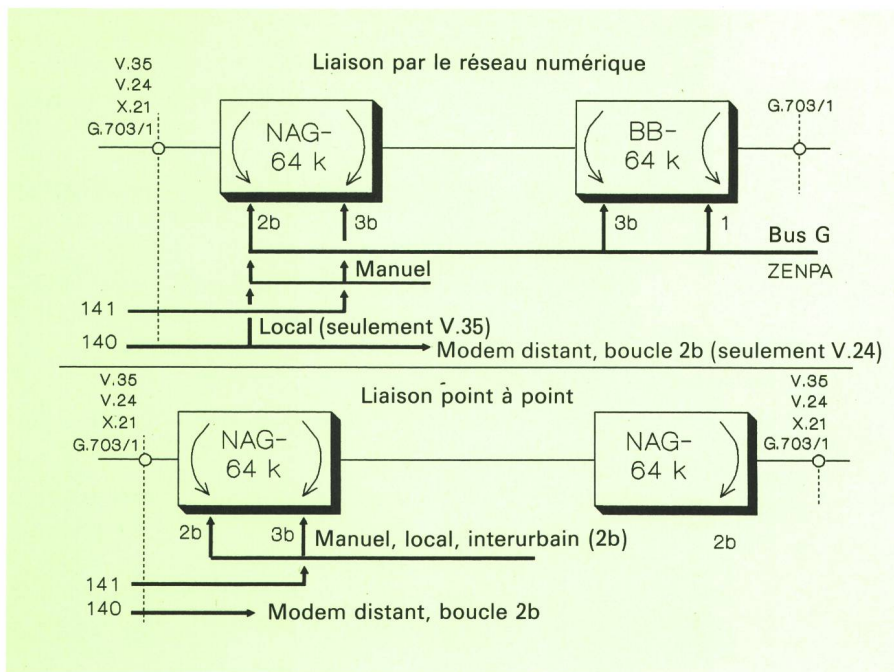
Liaison par le réseau numérique

V.35
V.24
X.21
G.703/1

NAG-
64 k

BB-
64 k

G.703/1

2b
3b
3b
1

Bus G
ZENPA

Manuel

141
Local (seulement V.35)
140
Modem distant, boucle 2b (seulement V.24)

Liaison point à point

V.35
V.24
X.21
G.703/1

NAG-
64 k

NAG-
64 k

V.35
V.24
X.21
G.703/1

2b
3b
Manuel, local, interurbain (2b)
2b

141
140
Modem distant, boucle 2b